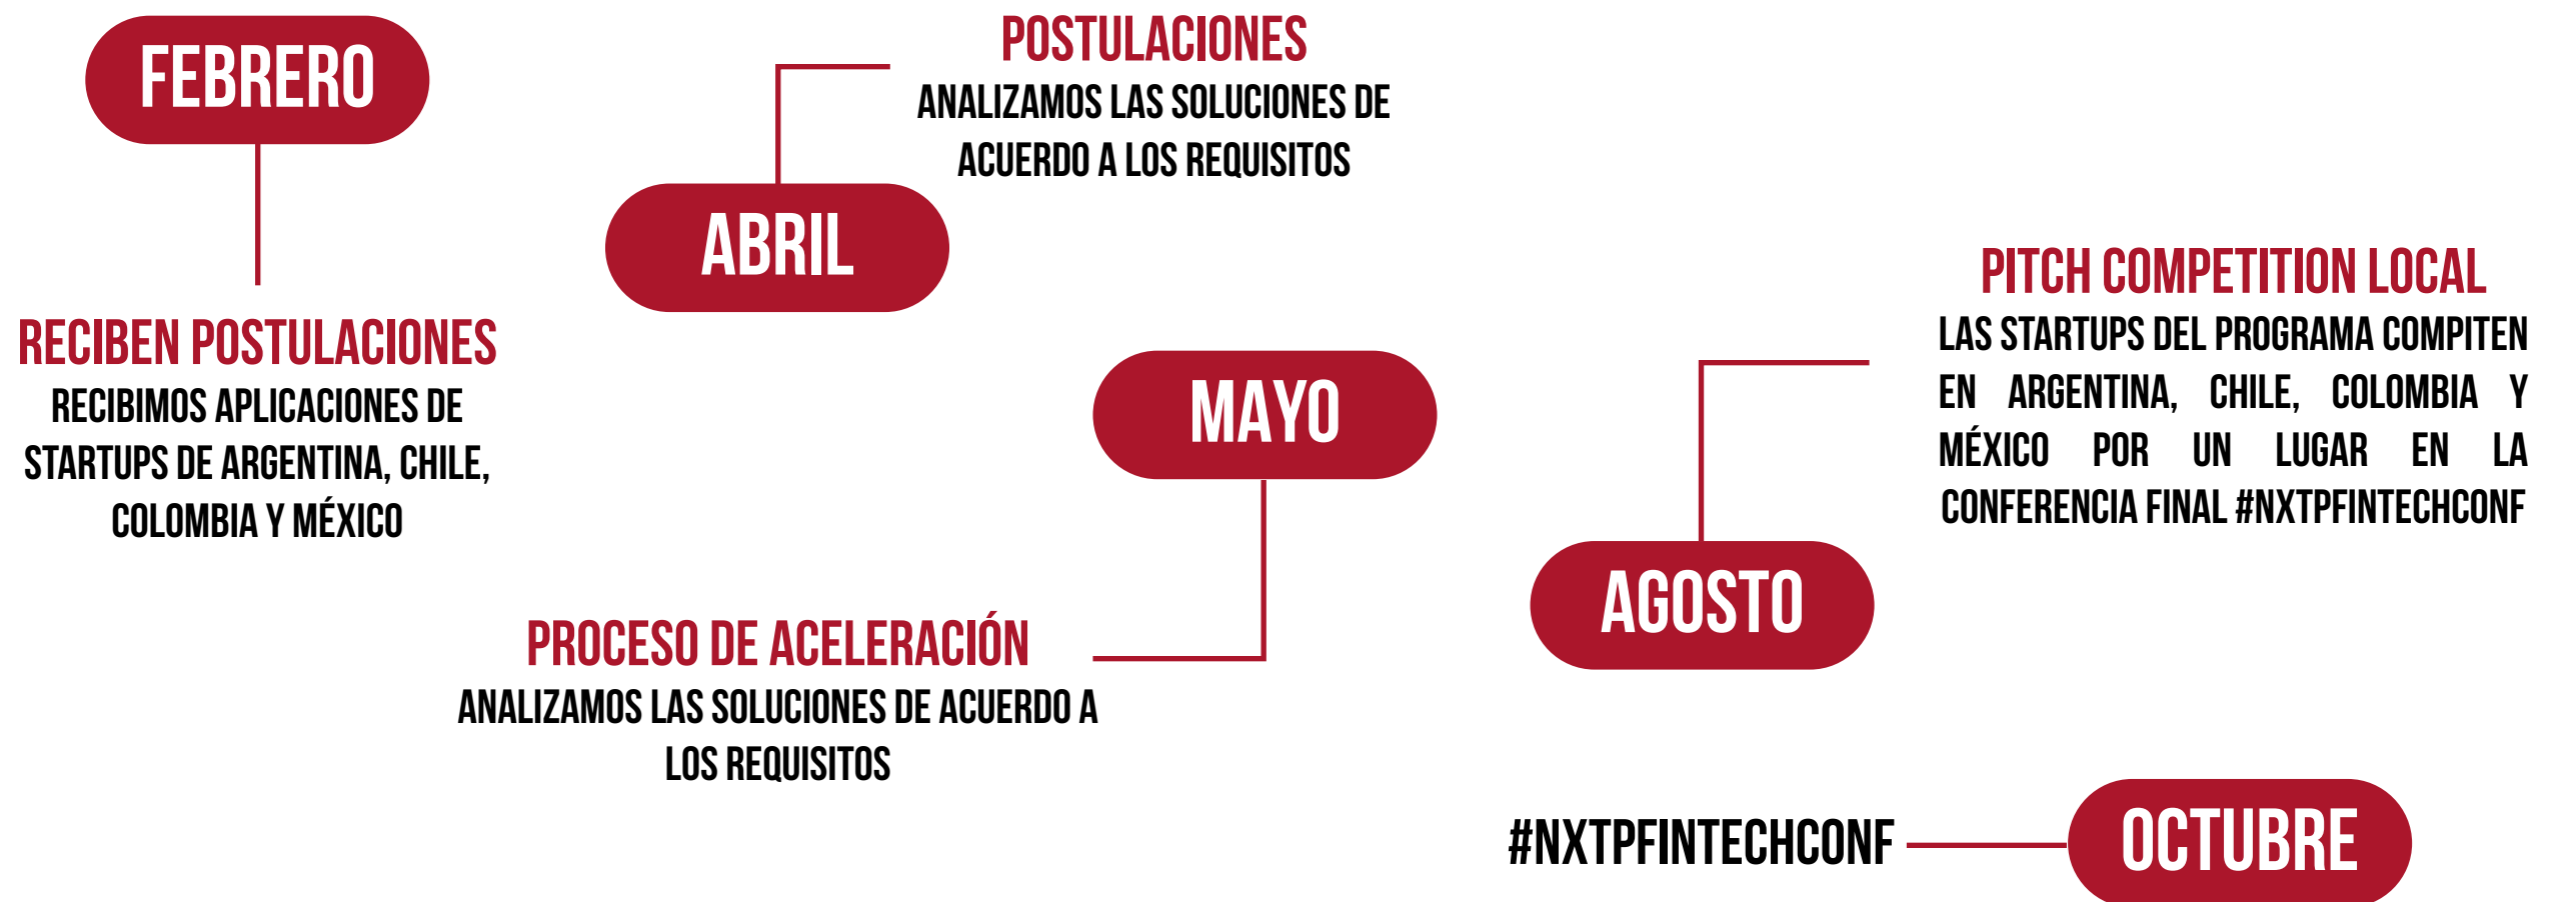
FEBRERO

RECIBEN POSTULACIONES
RECIBIMOS APLICACIONES DE STARTUPS DE ARGENTINA, CHILE, COLOMBIA Y MÉXICO

ABRIL

POSTULACIONES
ANALIZAMOS LAS SOLUCIONES DE ACUERDO A LOS REQUISITOS

MAYO

PROCESO DE ACELERACIÓN
ANALIZAMOS LAS SOLUCIONES DE ACUERDO A LOS REQUISITOS

AGOSTO

PITCH COMPETITION LOCAL
LAS STARTUPS DEL PROGRAMA COMPITEN EN ARGENTINA, CHILE, COLOMBIA Y MÉXICO POR UN LUGAR EN LA CONFERENCIA FINAL #NXTPFINTECHCONF

#NXTPFINTECHCONF

OCTUBRE